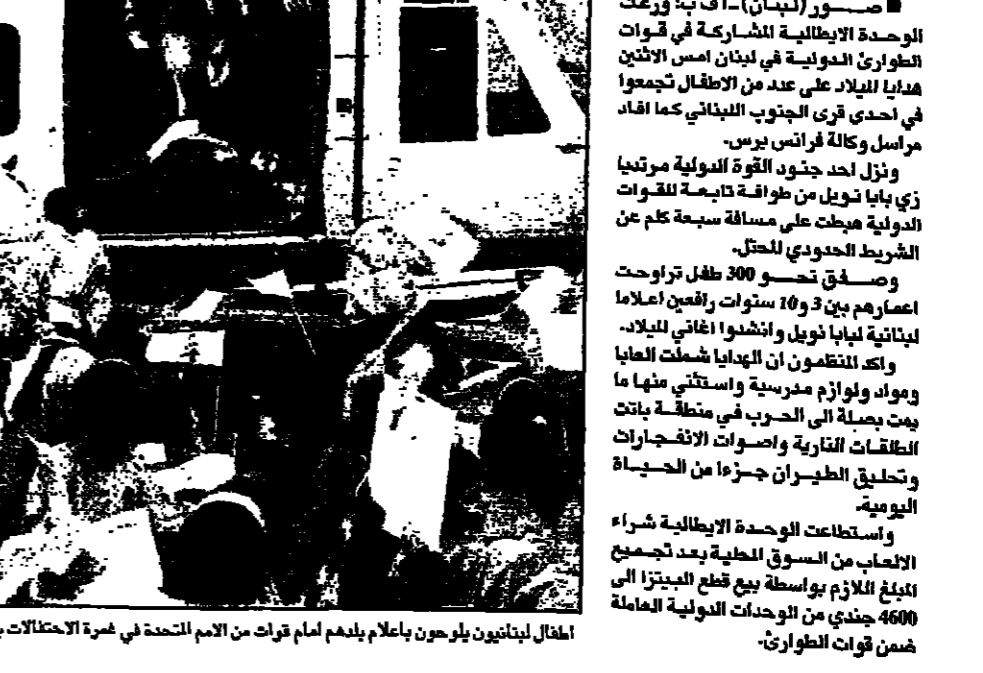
■ صور (لبنان) - ا ف ب: وزعت الوحدة الايطالية المشاركة في قوات الطوارئ الدولية في لبنان امس الاثنين هدايا الميلاد على عدد من الاطفال تجمعوا في احدى قرى الجنوب اللبناني كما افاد مراسل وكالة فرانس برس.

ونزل احد جنود القوة الدولية مرتديا زي بابا نويل من طوافة تابعة للقوات الدولية هبطت على مسافة سبعة كلم عن الشريط الحدودي المحتل.

وصفق نحو 300 طفل تراوحت اعمارهم بين 3 و10 سنوات رافعين اعلاما لبنانية لبابا نويل وانشدوا اغاني للميلاد.

واكد المنظمون ان الهدايا شملت العابا ومواد ولوازم مدرسية واستثني منها ما يمت بصلة الى الحرب في منطقة باتت الطلقات النارية واصوات الانفجارات وتحليق الطيران جزءا من الحياة اليومية.

واستطاعت الوحدة الايطالية شراء الالعاب من السوق المحلية بعد تجميع المبلغ اللازم بواسطة بيع قطع البيتزا الى 4600 جندي من الوحدات الدولية العاملة ضمن قوات الطوارئ.

اطفال لبنانيون يلوحون باعلام بلدهم امام قوات من الامم المتحدة في غمرة الاحتفالات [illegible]